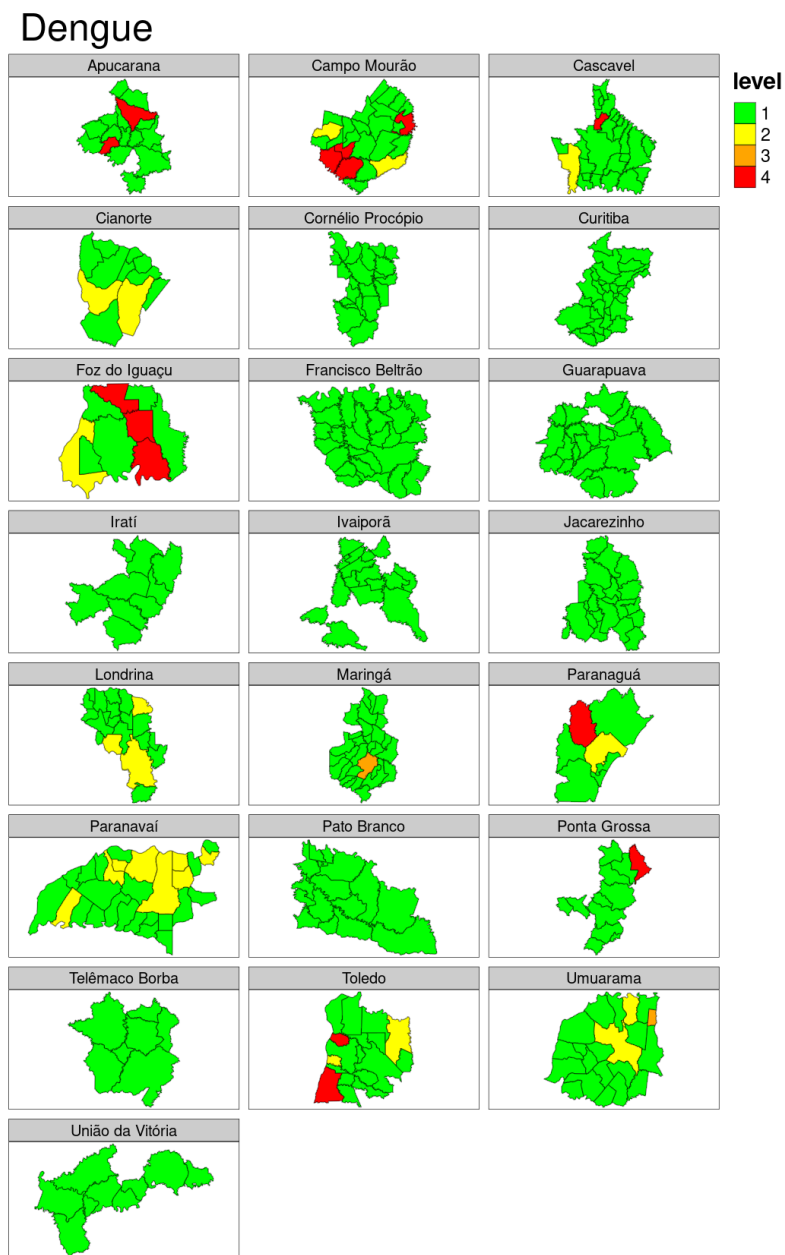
Dengue

Apucarana

Campo Mourão

Cascavel

level
1
2
3
4

Cianorte

Cornélio Procópio

Curitiba

Foz do Iguaçu

Francisco Beltrão

Guarapuava

Iratí

Ivaiporã

Jacarezinho

Londrina

Maringá

Paranaguá

Paranavaí

Pato Branco

Ponta Grossa

Telêmaco Borba

Toledo

Umuarama

União da Vitória